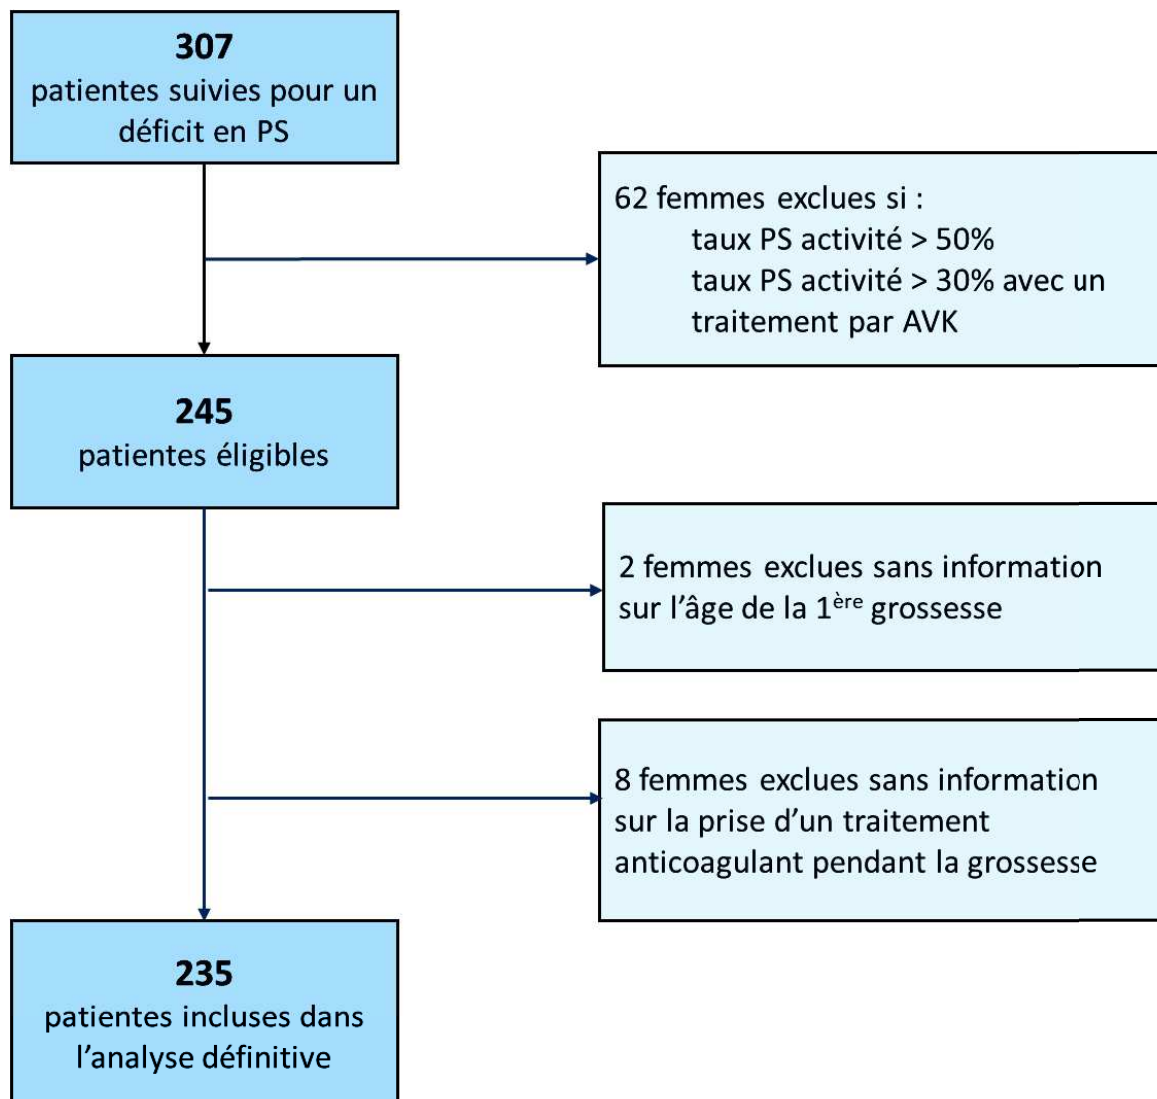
**307**
patientes suivies pour un déficit en PS

62 femmes exclues si :
taux PS activité > 50%
taux PS activité > 30% avec un traitement par AVK

**245**
patientes éligibles

2 femmes exclues sans information sur l'âge de la 1$^{ère}$ grossesse

8 femmes exclues sans information sur la prise d'un traitement anticoagulant pendant la grossesse

**235**
patientes incluses dans l'analyse définitive